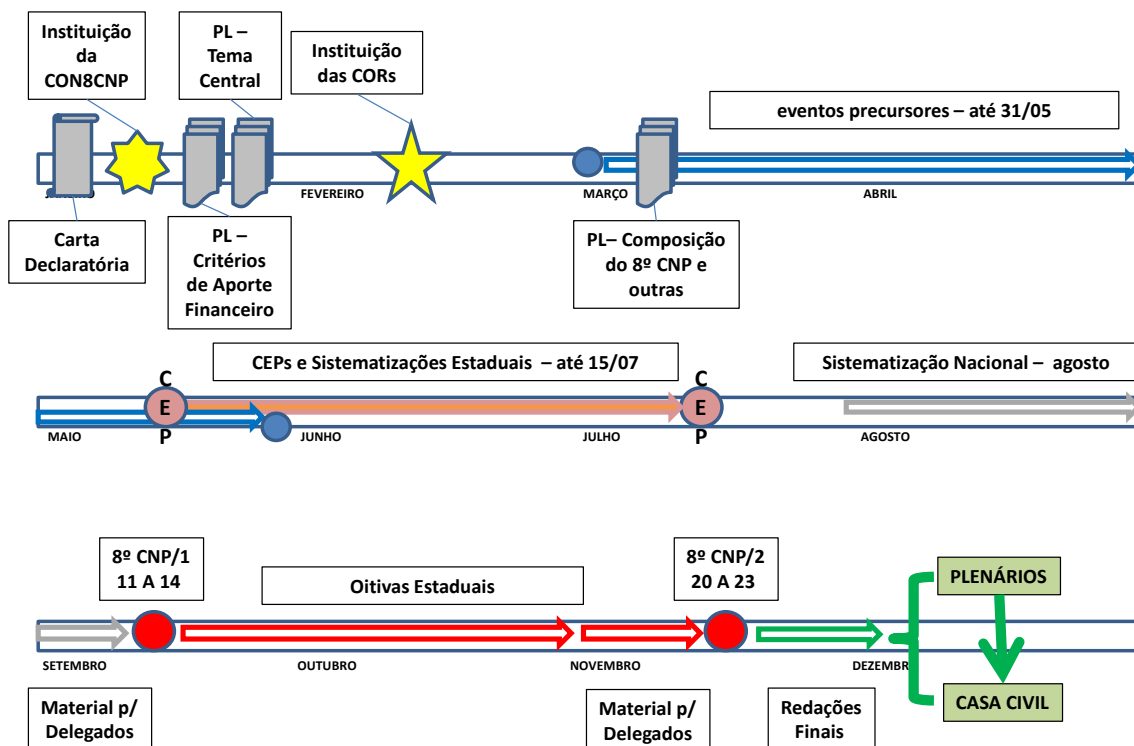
Instituição da CON8CNP

PL – Tema Central

Instituição das CORs

eventos precursores – até 31/05

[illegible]

FEVEREIRO

MARÇO

ABRIL

Carta Declaratória

PL – Critérios de Aporte Financeiro

PL– Composição do 8º CNP e outras

CEPs e Sistematizações Estaduais – até 15/07

Sistematização Nacional – agosto

C
E
P

MAIO

JUNHO

JULHO

C
E
P

AGOSTO

8º CNP/1
11 A 14

Oitivas Estaduais

8º CNP/2
20 A 23

PLENÁRIOS

SETEMBRO

OUTUBRO

NOVEMBRO

DEZEMBR

CASA CIVIL

Material p/ Delegados

Material p/ Delegados

Redações Finais